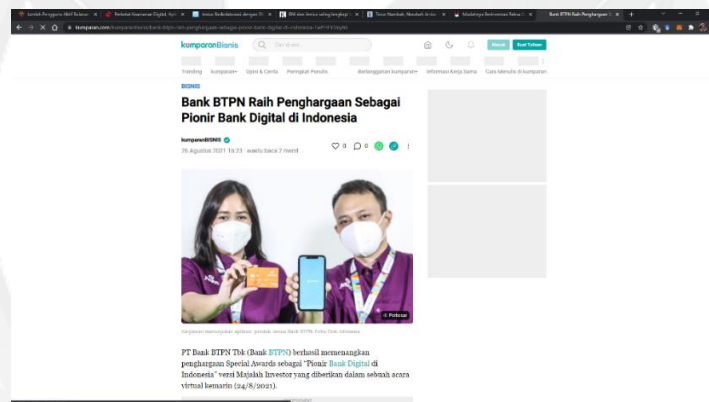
kumparanBISNIS

Cari di sini...

Masuk Buat Tulisan

Trending kumparan+ Opini & Cerita Peringkat Penulis Berlangganan kumparan+ Informasi Kerja Sama Cara Menulis di kumparan

BISNIS

Bank BTPN Raih Penghargaan Sebagai Pionir Bank Digital di Indonesia

kumparanBISNIS

26 Agustus 2021 19:73 · waktu baca 2 menit

0 0

Perbesar

Karyawan menunjukan aplikasi produk Jenius Bank BTPN. Foto: Dok. Indonesia

PT Bank BTPN Tbk (Bank BTPN) berhasil memenangkan penghargaan Special Awards sebagai "Pionir Bank Digital di Indonesia" versi Majalah Investor yang diberikan dalam sebuah acara virtual kemarin (24/8/2021).